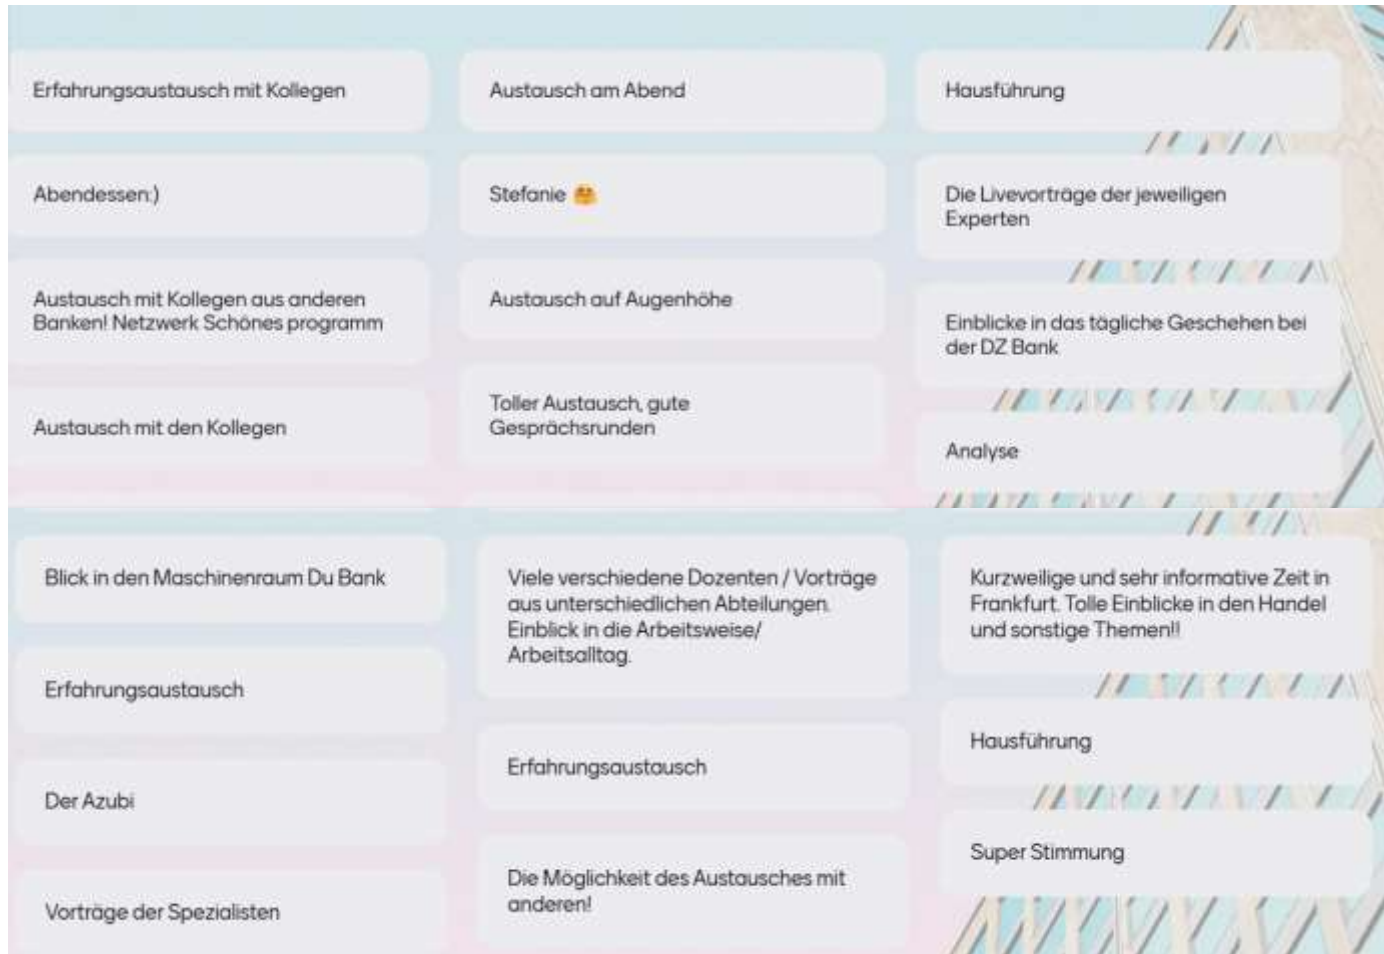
Erfahrungsaustausch mit Kollegen

Abendessen:)

Austausch mit Kollegen aus anderen Banken! Netzwerk Schönes programm

Austausch mit den Kollegen

Austausch am Abend

Stefanie 🤗

Austausch auf Augenhöhe

Toller Austausch, gute Gesprächsrunden

Hausführung

Die Livevorträge der jeweiligen Experten

Einblicke in das tägliche Geschehen bei der DZ Bank

Analyse

Blick in den Maschinenraum Du Bank

Erfahrungsaustausch

Der Azubi

Vorträge der Spezialisten

Viele verschiedene Dozenten / Vorträge aus unterschiedlichen Abteilungen. Einblick in die Arbeitsweise/ Arbeitsalltag.

Erfahrungsaustausch

Die Möglichkeit des Austausches mit anderen!

Kurzweilige und sehr informative Zeit in Frankfurt. Tolle Einblicke in den Handel und sonstige Themen!!

Hausführung

Super Stimmung